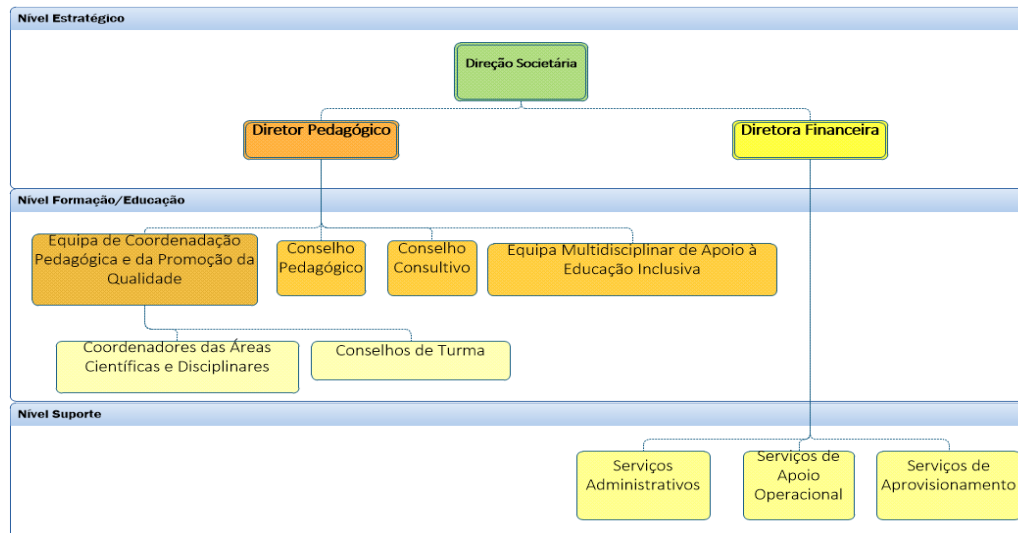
Nível Estratégico

Direção Societária

Diretor Pedagógico

Diretora Financeira

Nível Formação/Educação

Equipa de Coordenadação Pedagógica e da Promoção da Qualidade

Conselho Pedagógico

Conselho Consultivo

Equipa Multidisciplinar de Apoio à Educação Inclusiva

Coordenadores das Áreas Científicas e Disciplinares

Conselhos de Turma

Nível Suporte

Serviços Administrativos

Serviços de Apoio Operacional

Serviços de Aprovisionamento